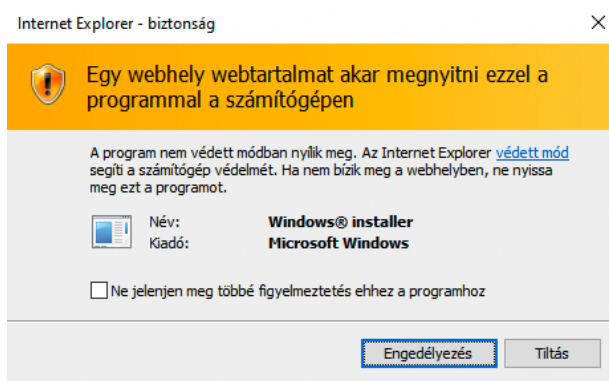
Internet Explorer - biztonság

×

Egy webhely webtartalmat akar megnyitni ezzel a programmal a számítógépen

A program nem védett módban nyílik meg. Az Internet Explorer védett mód segíti a számítógép védelmét. Ha nem bízik meg a webhelyben, ne nyissa meg ezt a programot.

Név: Windows® installer
Kiadó: Microsoft Windows

Ne jelenjen meg többé figyelmeztetés ehhez a programhoz

Engedélyezés

Tiltás